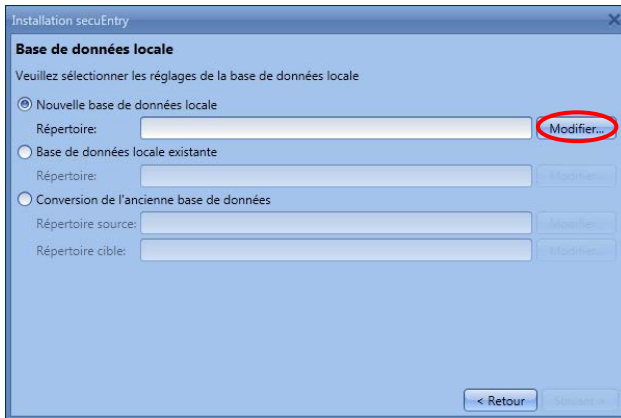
Installation secuEntry

Base de données locale

Veuillez sélectionner les réglages de la base de données locale

Nouvelle base de données locale

Répertoire:

Modifier...

Base de données locale existante

Répertoire:

Modifier...

Conversion de l'ancienne base de données

Répertoire source:

Modifier...

Répertoire cible:

Modifier...

< Retour

Suivant >